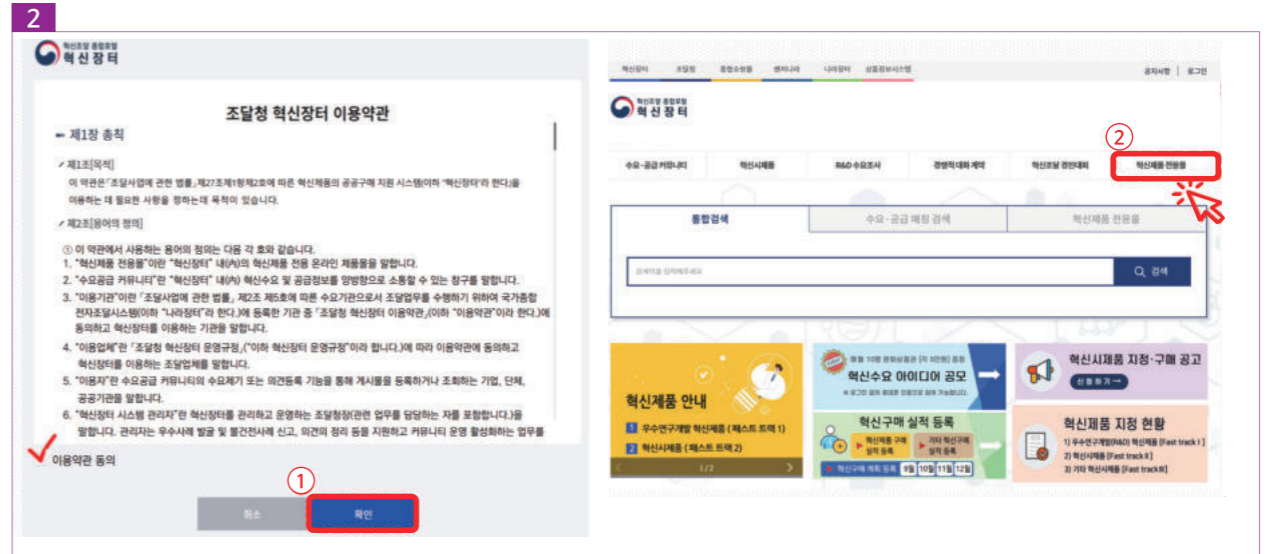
2

혁신조달 종합포털
혁신장터

조달청 혁신장터 이용약관

제1장 총칙

제1조[목적]
이 약관은「조달사업에 관한 법률」제27조제1항제2호에 따른 혁신제품의 공공구매 지원 시스템(이하 "혁신장터"라 한다)을 이용하는 데 필요한 사항을 정하는데 목적이 있습니다.

제2조[용어의 정의]
① 이 약관에서 사용하는 용어의 정의는 다음 각 호와 같습니다.
1. "혁신제품 전용몰"이란 "혁신장터" 내(內)의 혁신제품 전용 온라인 제품몰을 말합니다.
2. "수요공급 커뮤니티"란 "혁신장터" 내(內) 혁신수요 및 공급정보를 양방향으로 소통할 수 있는 창구를 말합니다.
3. "이용기관"이란「조달사업에 관한 법률」제2조 제5호에 따른 수요기관으로서 조달업무를 수행하기 위하여 국가종합전자조달시스템(이하 "나라장터"라 한다.)에 등록한 기관 중「조달청 혁신장터 이용약관」(이하 "이용약관"이라 한다.)에 동의하고 혁신장터를 이용하는 기관을 말합니다.
4. "이용업체"란「조달청 혁신장터 운영규정」("이하 혁신장터 운영규정"이라 합니다.)에 따라 이용약관에 동의하고 혁신장터를 이용하는 조달업체를 말합니다.
5. "이용자"란 수요공급 커뮤니티의 수요제기 또는 의견등록 기능을 통해 게시물을 등록하거나 조회하는 기업, 단체, 공공기관을 말합니다.
6. "혁신장터 시스템 관리자"란 혁신장터를 관리하고 운영하는 조달청장(관련 업무를 담당하는 자를 포함합니다.)을 말합니다. 관리자는 우수사례 발굴 및 불건전사례 신고, 의견의 정리 등을 지원하고 커뮤니티 운영 활성화하는 업무를

이용약관 동의

①

취소 확인

혁신장터 조달청 종합쇼핑몰 벤처나라 나라장터 상품정보시스템 공지사항 | 로그인

혁신조달 종합포털
혁신장터

②

수요·공급 커뮤니티 혁신시제품 R&D 수요조사 경쟁적 대화 계약 혁신조달 경연대회 혁신제품 전용몰

통합검색 수요·공급 매칭 검색 혁신제품 전용몰

검색어를 입력하세요

검색

혁신제품 안내
1 우수연구개발 혁신제품 (패스트 트랙 1)
2 혁신시제품 (패스트 트랙 2)
1/2

혁신수요 아이디어 공모

혁신구매 실적 등록
혁신제품 구매 실적 등록
기타 혁신구매 실적 등록
혁신구매 계획 등록 9월 10월 11월 12월

혁신시제품 지정·구매 공고
신청하기

혁신제품 지정 현황
1) 우수연구개발(R&D) 혁신제품 [Fast track Ⅰ]
2) 혁신시제품 [Fast track Ⅱ]
3) 기타 혁신시제품 [Fast track Ⅲ]